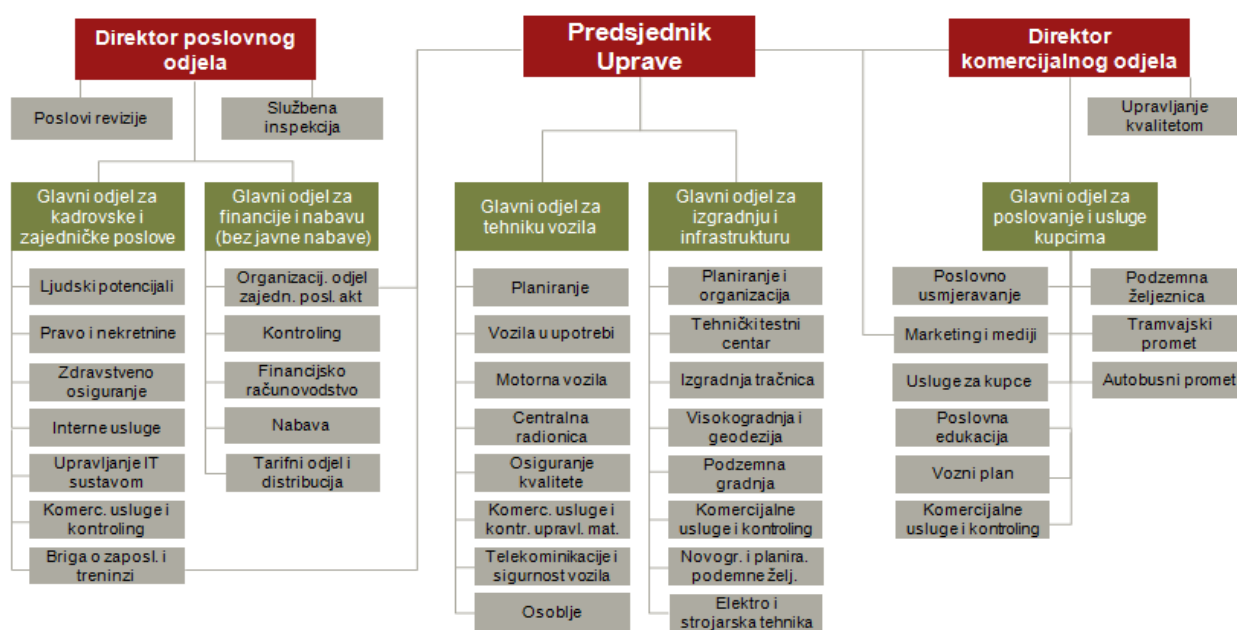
Direktor poslovnog odjela

Poslovi revizije

Službena inspekcija

Predsjednik Uprave

Direktor komercijalnog odjela

Upravljanje kvalitetom

Glavni odjel za kadrovske i zajedničke poslove

Ljudski potencijali

Pravo i nekretnine

Zdravstveno osiguranje

Interne usluge

Upravljanje IT sustavom

Komerc. usluge i kontroling

Briga o zaposl. i treninzi

Glavni odjel za financije i nabavu (bez javne nabave)

Organizacij. odjel zajedn. posl. akt

Kontroling

Financijsko računovodstvo

Nabava

Tarifni odjel i distribucija

Glavni odjel za tehniku vozila

Planiranje

Vozila u upotrebi

Motorna vozila

Centralna radionica

Osiguranje kvalitete

Komerc. usluge i kontr. upravl. mat.

Telekominikacije i sigurnost vozila

Osoblje

Glavni odjel za izgradnju i infrastrukturu

Planiranje i organizacija

Tehnički testni centar

Izgradnja tračnica

Visokogradnja i geodezija

Podzemna gradnja

Komercijalne usluge i kontroling

Novogr. i planira. podemneželj.

Elektro i strojarska tehnika

Glavni odjel za poslovanje i usluge kupcima

Poslovno usmjeravanje

Marketing i mediji

Usluge za kupce

Poslovna edukacija

Vozni plan

Komercijalne usluge i kontroling

Podzemna željeznica

Tramvajski promet

Autobusni promet